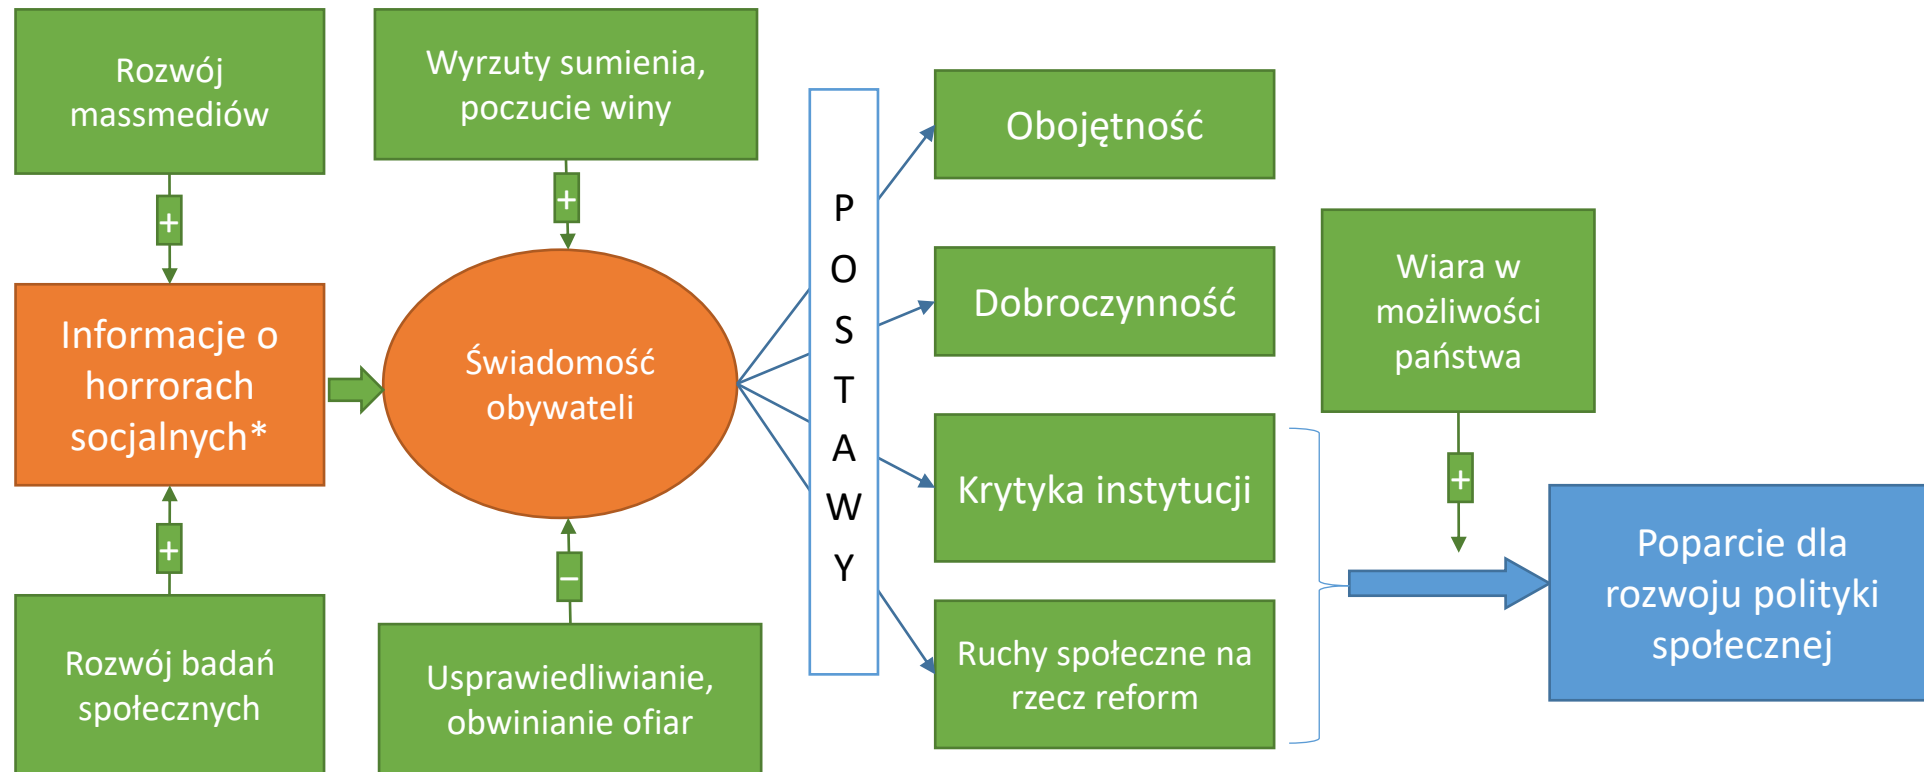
Rozwój massmediów

+

Wyrzuty sumienia, poczucie winy

+

Informacje o horrorach socjalnych*

Świadomość obywateli

+

Rozwój badań społecznych

−

Usprawiedliwianie, obwinianie ofiar

P
O
S
T
A
W
Y

Obojętność

Dobroczynność

Krytyka instytucji

Ruchy społeczne na rzecz reform

Wiara w możliwości państwa

+

Poparcie dla rozwoju polityki społecznej